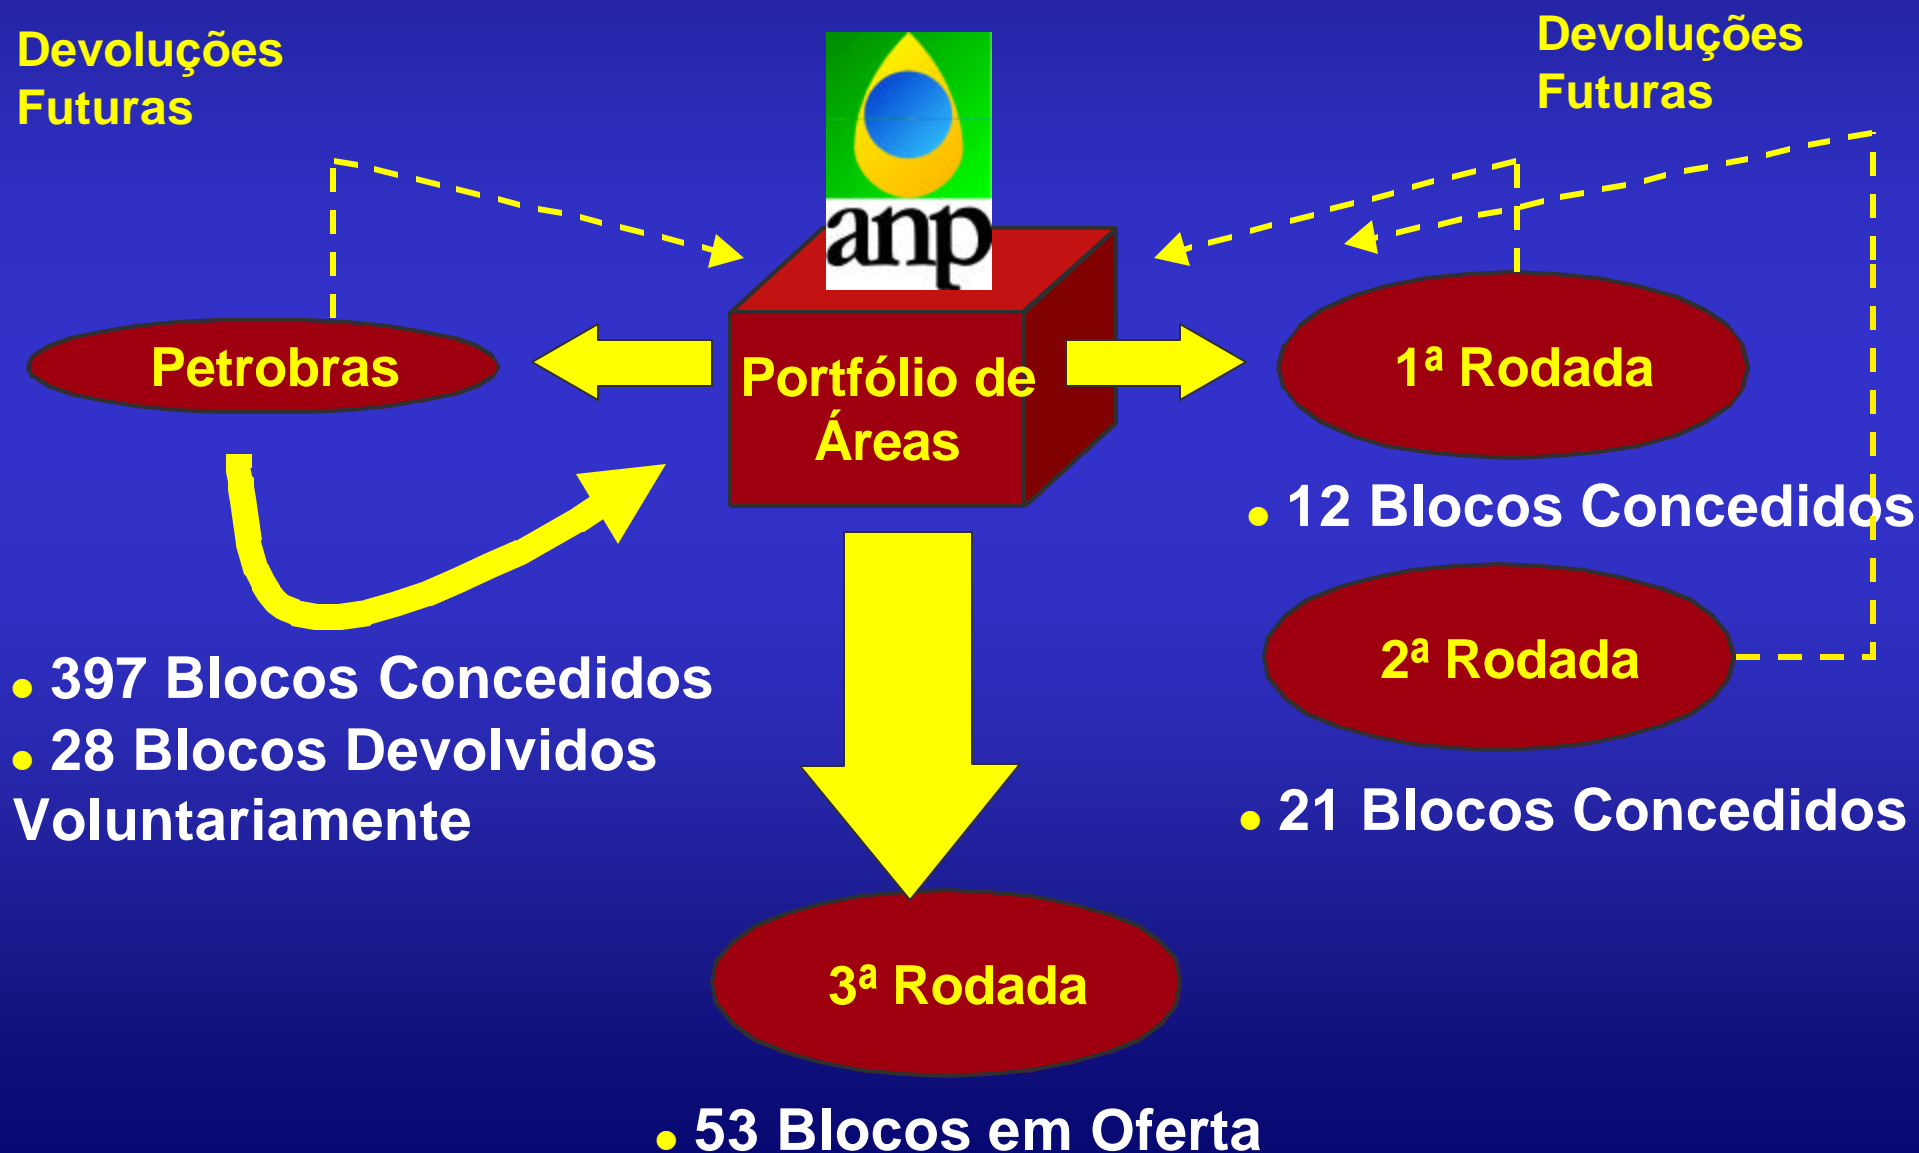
Devoluções Futuras

Devoluções Futuras

anp

Petrobras

Portfólio de Áreas

1ª Rodada

• 12 Blocos Concedidos

2ª Rodada

• 397 Blocos Concedidos
• 28 Blocos Devolvidos Voluntariamente

• 21 Blocos Concedidos

3ª Rodada

• 53 Blocos em Oferta